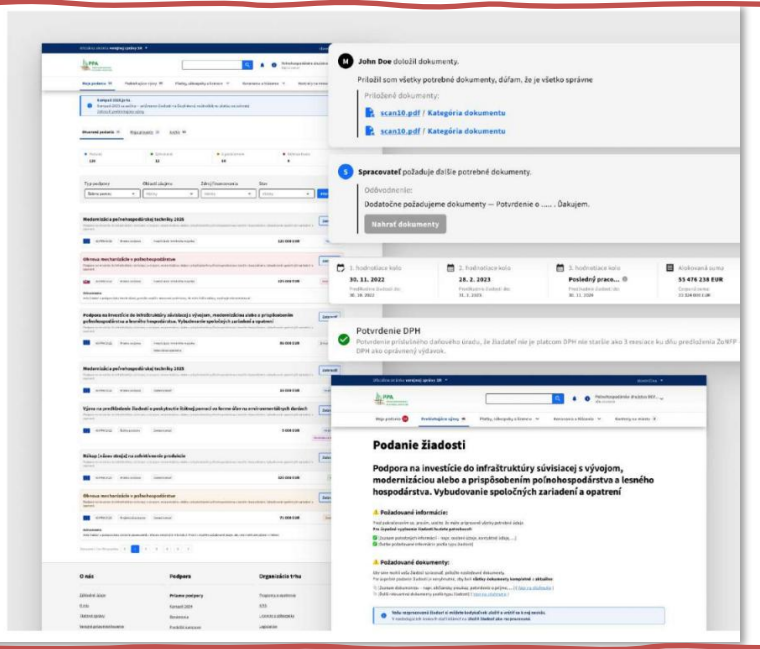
John Doe doložil dokumenty.

Priložil som všetky potrebné dokumenty, dúfam, že je všetko správne

Priložené dokumenty:

scan10.pdf / Kategória dokumentu

scan10.pdf / Kategória dokumentu

Spracovateľ požaduje ďalšie potrebné dokumenty.

Odôvodnenie:

Dodatočne požadujeme dokumenty — Potvrdenie o ...... Ďakujem.

Nahrať dokumenty

1. hodnotiace kolo
30. 11. 2022

2. hodnotiace kolo
28. 2. 2023

3. hodnotiace kolo
Posledný prac...

Alokovaná suma
55 476 238 EUR

Potvrdenie DPH

Potvrdenie príslušného daňového úradu, že žiadateľ nie je platcom DPH nie staršie ako 3 mesiace ku dňu predloženia ŽoNFP DPH ako oprávnený výdavok.

Modernizácia poľnohospodárskej techniky 2025

Obnova mechanizácie v poľnohospodárstve

Podpora na investície do infraštruktúry súvisiacej s vývojom, modernizáciou alebo s prispôsobením poľnohospodárstva a lesného hospodárstva. Vybudovanie spoločných zariadení a opatrení

Modernizácia poľnohospodárskej techniky 2025

Výzva na predkladanie žiadostí o poskytnutie finančnej podpory

Nákup (alebo stroje) na zefektívnenie produkcie

Obnova mechanizácie v poľnohospodárstve

O nás

Podpora

Organizácia trhu

Priame podpory

Podanie žiadosti

Podpora na investície do infraštruktúry súvisiacej s vývojom, modernizáciou alebo s prispôsobením poľnohospodárstva a lesného hospodárstva. Vybudovanie spoločných zariadení a opatrení

Požadované informácie:

Požadované dokumenty: